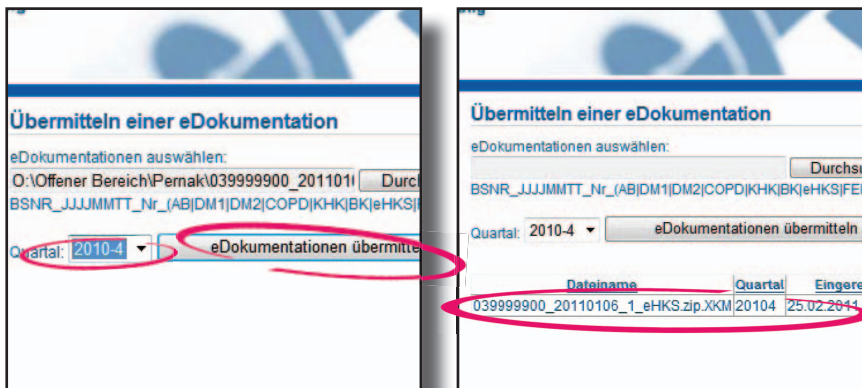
Übermitteln einer eDokumentation

eDokumentationen auswählen:

O:\Offener Bereich\Pernak\039999900_2011010

Durch

BSNR_JJJJMMTT_Nr_(AB|DM1|DM2|COPD|KHK|BK|eHKS|

Quartal: 2010-4

eDokumentationen übermitte

Übermitteln einer eDokumentation

eDokumentationen auswählen:

Durchsu

BSNR_JJJJMMTT_Nr_(AB|DM1|DM2|COPD|KHK|BK|eHKS|FE

Quartal: 2010-4

eDokumentationen übermitteln

| Dateiname | Quartal | Eingere |
|---|---|---|
| 039999900_20110106_1_eHKS.zip.XKM | 20104 | 25.02.2011 |